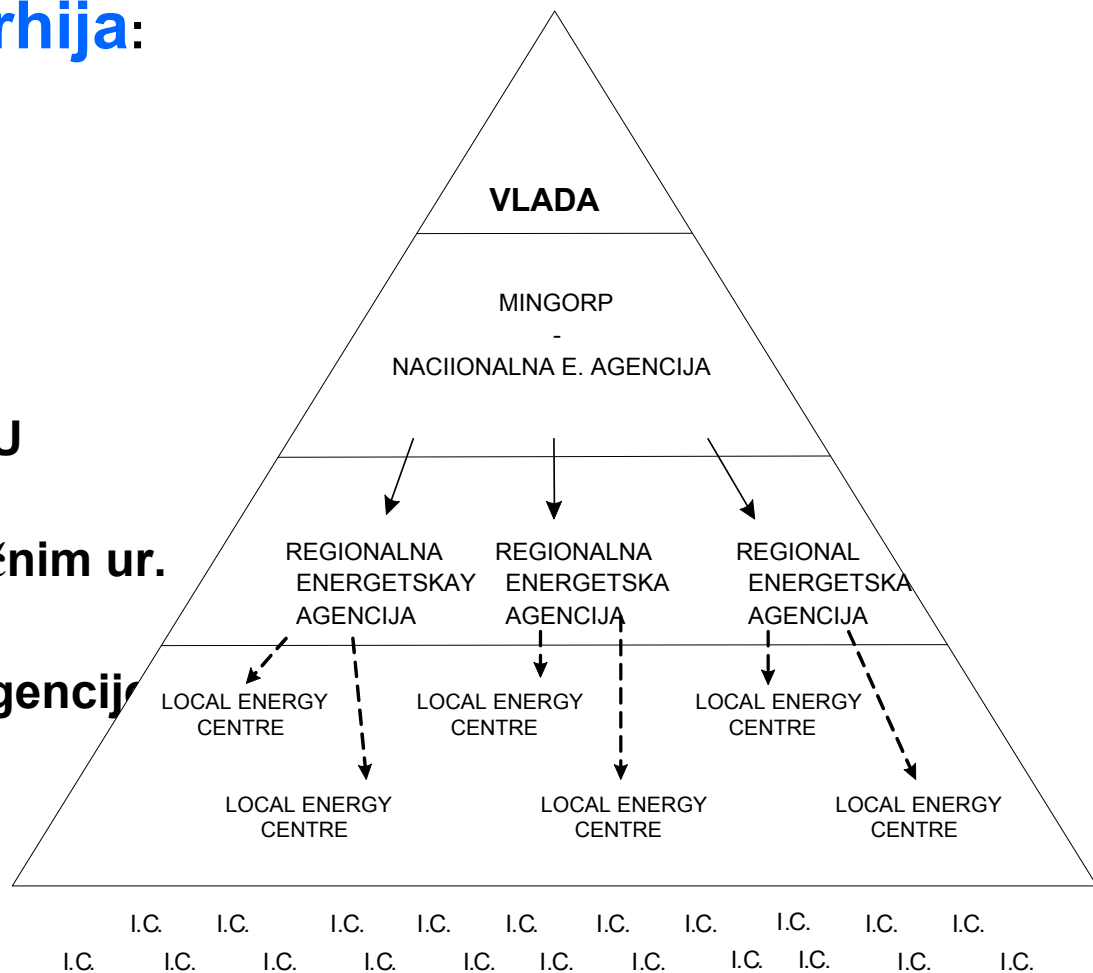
rhija:

U

ćnim ur.

gencij

VLADA

MINGORP
-
NACIIONALNA E. AGENCIJA

REGIONALNA ENERGETSKAY AGENCIJA

REGIONALNA ENERGETSKA AGENCIJA

REGIONAL ENERGETSKA AGENCIJA

LOCAL ENERGY CENTRE

LOCAL ENERGY CENTRE

LOCAL ENERGY CENTRE

LOCAL ENERGY CENTRE

LOCAL ENERGY CENTRE

LOCAL ENERGY CENTRE

I.C. I.C. I.C. I.C. I.C. I.C. I.C. I.C. I.C. I.C.
I.C. I.C. I.C. I.C. I.C. I.C. I.C. I.C. I.C. I.C. I.C.